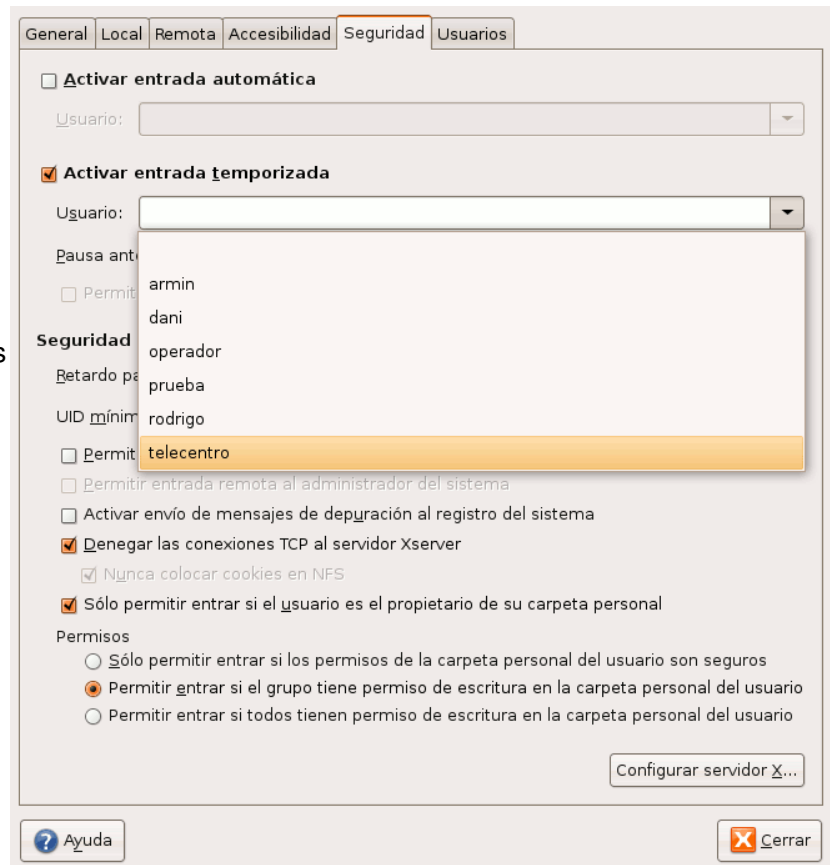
General | Local | Remota | Accesibilidad | Seguridad | Usuarios

Activar entrada automática

Usuario:

Activar entrada temporizada

Usuario:

Pausa ant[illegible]

Permit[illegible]

armin
dani
operador
prueba
rodrigo
telecentro

s

Seguridad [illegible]

Retardo pa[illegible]

UID mínim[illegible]

Permit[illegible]

Permitir entrada remota al administrador del sistema

Activar envío de mensajes de depuración al registro del sistema

Denegar las conexiones TCP al servidor Xserver

Nunca colocar cookies en NFS

Sólo permitir entrar si el usuario es el propietario de su carpeta personal

Permisos

Sólo permitir entrar si los permisos de la carpeta personal del usuario son seguros

Permitir entrar si el grupo tiene permiso de escritura en la carpeta personal del usuario

Permitir entrar si todos tienen permiso de escritura en la carpeta personal del usuario

Configurar servidor X...

Ayuda

Cerrar